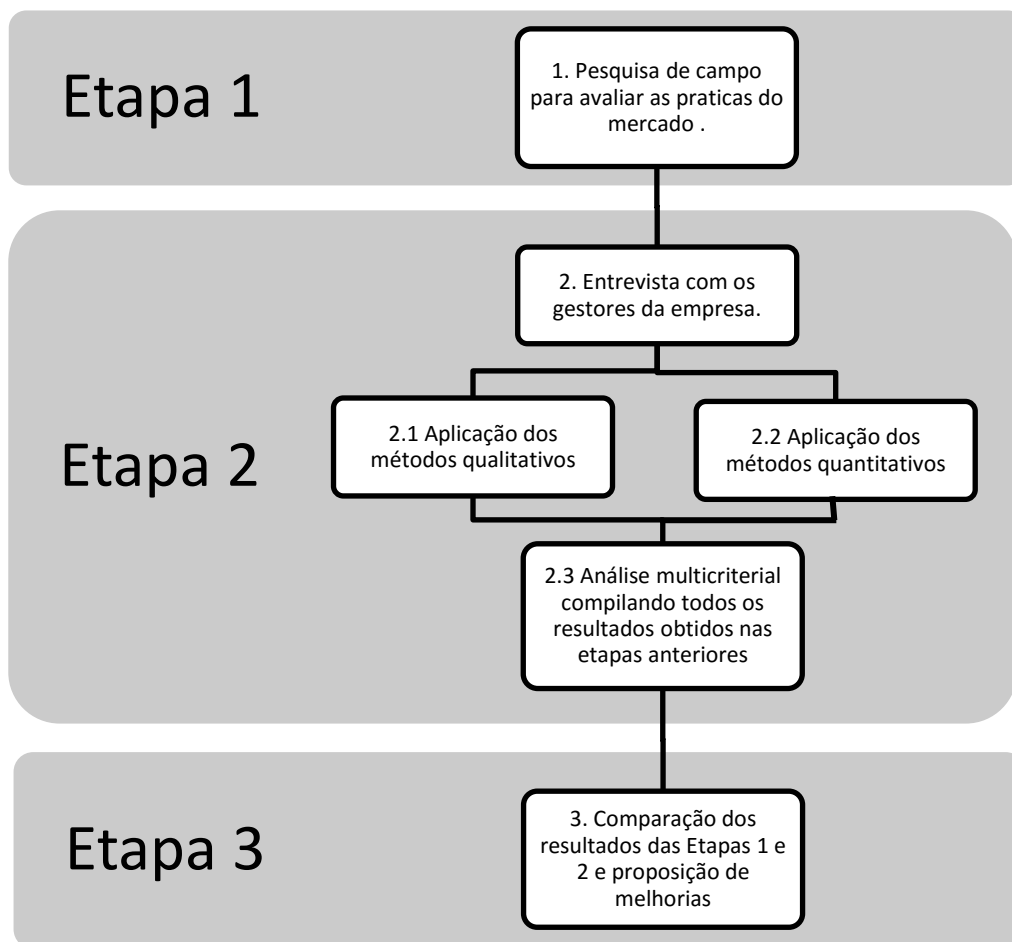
Etapa 1

1. Pesquisa de campo para avaliar as praticas do mercado .

Etapa 2

2. Entrevista com os gestores da empresa.

2.1 Aplicação dos métodos qualitativos

2.2 Aplicação dos métodos quantitativos

2.3 Análise multicriterial compilando todos os resultados obtidos nas etapas anteriores

Etapa 3

3. Comparação dos resultados das Etapas 1 e 2 e proposição de melhorias